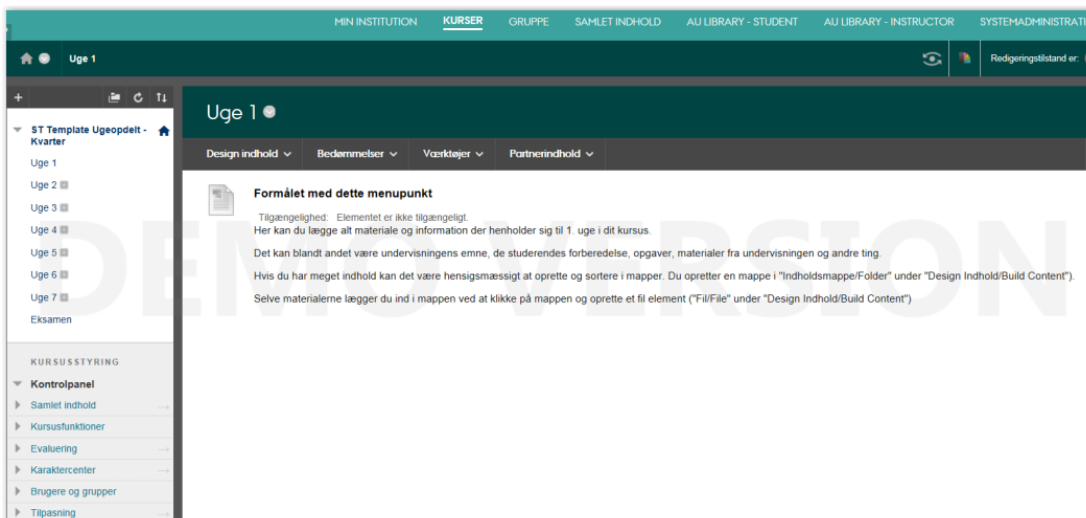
MIN INSTITUTION KURSER GRUPPE SAMLET INDHOLD AU LIBRARY - STUDENT AU LIBRARY - INSTRUCTOR SYSTEMADMINISTRATI

Uge 1

Redigeringstilstand er:

ST Template Ugeopdelt - Kvarter

Uge 1
Uge 2
Uge 3
Uge 4
Uge 5
Uge 6
Uge 7
Eksamen

KURSUSSTYRING

Kontrolpanel
Samlet indhold
Kursusfunktioner
Evaluering
Karaktercenter
Brugere og grupper
Tilpasning

Uge 1

Design indhold Bedømmelser Værktøjer Partnerindhold

Formålet med dette menupunkt

Tilgængelighed: Elementet er ikke tilgængeligt.
Her kan du lægge alt materiale og information der henholder sig til 1. uge i dit kursus.

Det kan blandt andet være undervisningens emne, de studerendes forberedelse, opgaver, materialer fra undervisningen og andre ting.

Hvis du har meget indhold kan det være hensigsmæssigt at oprette og sortere i mapper. Du opretter en mappe i "Indholdsmappe/Folder" under "Design Indhold/Build Content").

Selve materialerne lægger du ind i mappen ved at klikke på mappen og oprette et fil element ("Fil/File" under "Design Indhold/Build Content")

DEMO VERSION